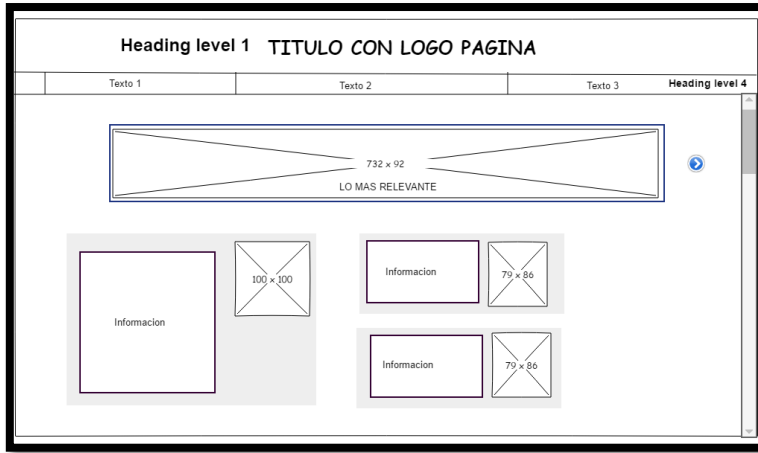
Heading level 1 TITULO CON LOGO PAGINA

| Texto 1 | Texto 2 | Texto 3 | Heading level 4 |
|---|---|---|---|

732 × 92
LO MAS RELEVANTE

Informacion

100 × 100

Informacion

79 × 86

Informacion

79 × 86